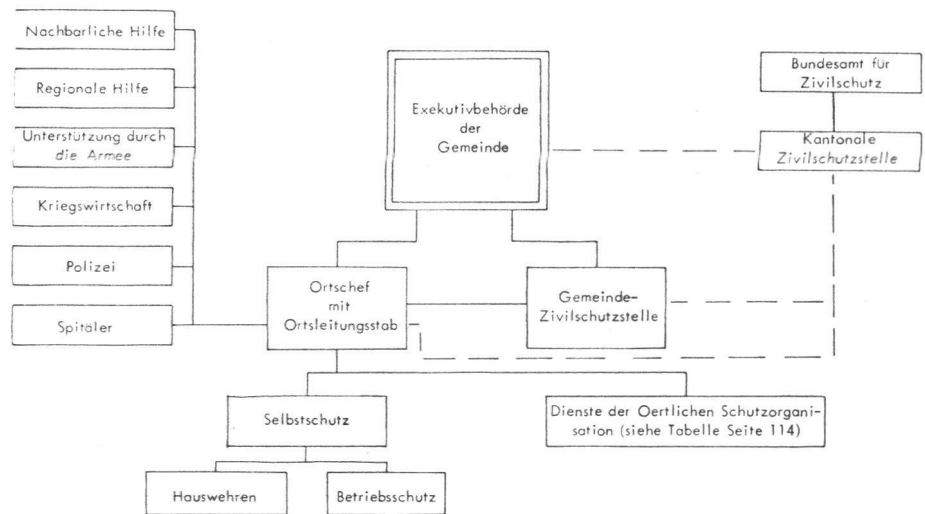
Nachbarliche Hilfe

Regionale Hilfe

Unterstützung durch die Armee

Kriegswirtschaft

Polizei

Spitäler

Exekutivbehörde der Gemeinde

Bundesamt für Zivilschutz

Kantonale Zivilschutzstelle

Ortschef mit Ortsleitungsstab

Gemeinde-Zivilschutzstelle

Selbstschutz

Dienste der Oertlichen Schutzorganisation (siehe Tabelle Seite 114)

Hauswehren

Betriebsschutz